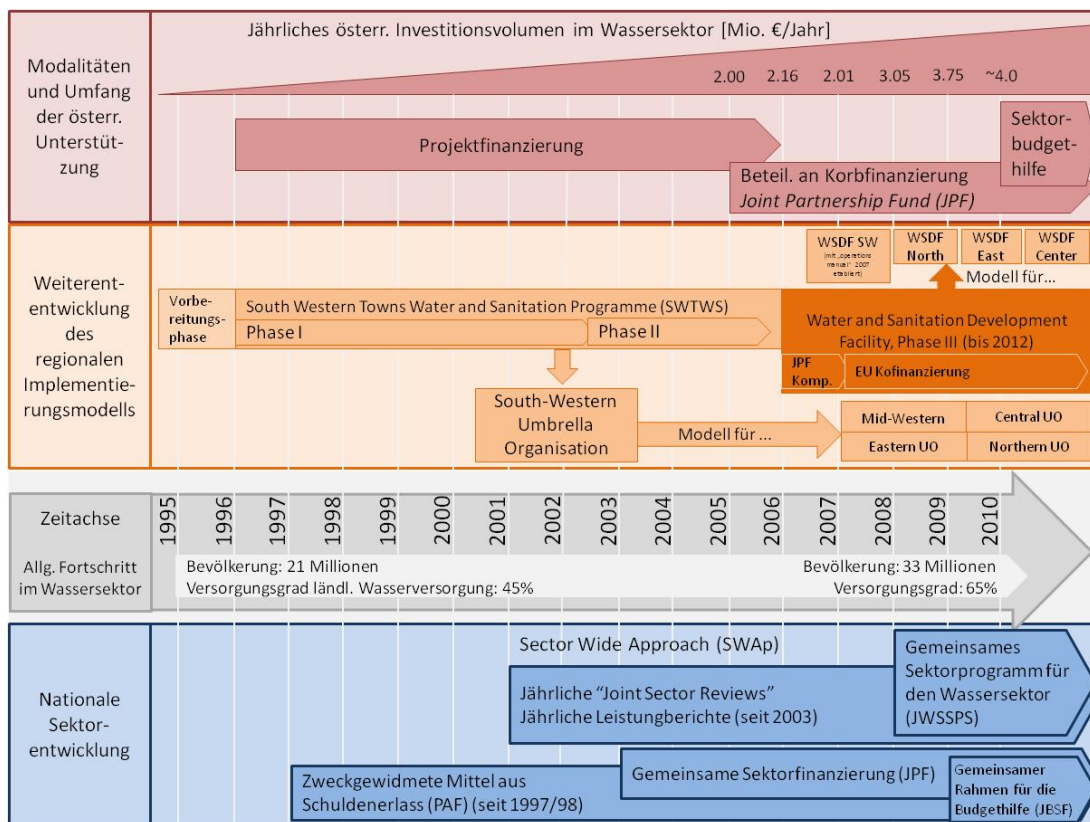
Modalitäten und Umfang der österr. Unterstützung

Jährliches österr. Investitionsvolumen im Wassersektor [Mio. €/Jahr]

2.00 2.16 2.01 3.05 3.75 ~4.0

Projektfinanzierung

Beteil. an Korbfinanzierung
Joint Partnership Fund (JPF)

Sektorbudgethilfe

Weiterentwicklung des regionalen Implementierungsmodells

WSDF SW
(mit „operations manual" 2007 etabliert)

WSDF North

WSDF East

WSDF Center

Modell für...

Vorbereitungsphase

South Western Towns Water and Sanitation Programme (SWTWS)

Phase I

Phase II

Water and Sanitation Development Facility, Phase III (bis 2012)

JPF Komp.

EU Kofinanzierung

South-Western Umbrella Organisation

Modell für ...

Mid-Western

Central UO

Eastern UO

Northern UO

Zeitachse

1995 1996 1997 1998 1999 2000 2001 2002 2003 2004 2005 2006 2007 2008 2009 2010

Allg. Fortschritt im Wassersektor

Bevölkerung: 21 Millionen
Versorgungsgrad ländl. Wasserversorgung: 45%

Bevölkerung: 33 Millionen
Versorgungsgrad: 65%

Nationale Sektorentwicklung

Sector Wide Approach (SWAp)

Jährliche "Joint Sector Reviews"
Jährliche Leistungberichte (seit 2003)

Gemeinsames Sektorprogramm für den Wassersektor (JWSSPS)

Zweckgewidmete Mittel aus Schuldenerlass (PAF) (seit 1997/98)

Gemeinsame Sektorfinanzierung (JPF)

Gemeinsamer Rahmen für die Budgethilfe (JBSF)